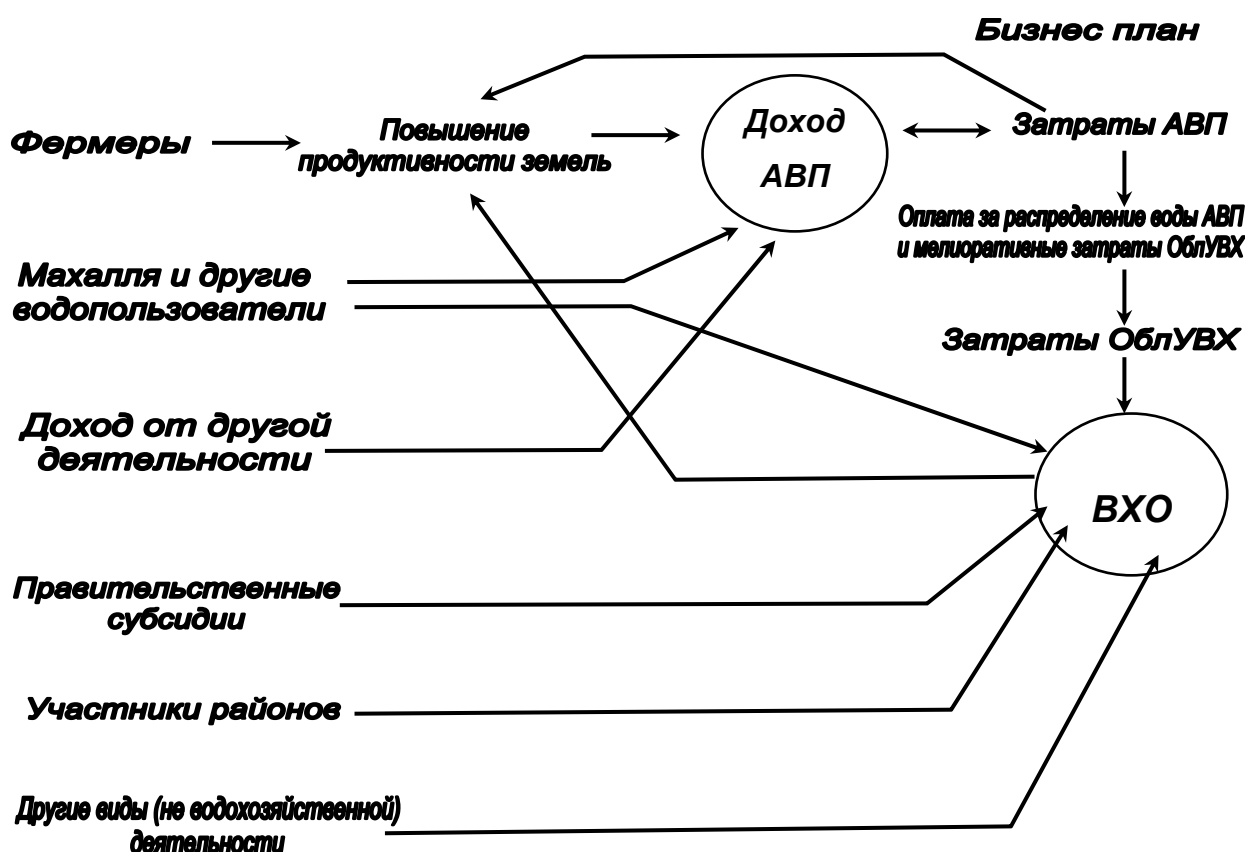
Бизнес план

Фермеры

Повышение продуктивности земель

Доход АВП

Затраты АВП

Оплата за распределение воды АВП и мелиоративные затраты ОблУВХ

Махалля и другие водопользователи

Затраты ОблУВХ

Доход от другой деятельности

ВХО

Правительственные субсидии

Участники районов

Другие виды (не водохозяйственной) деятельности